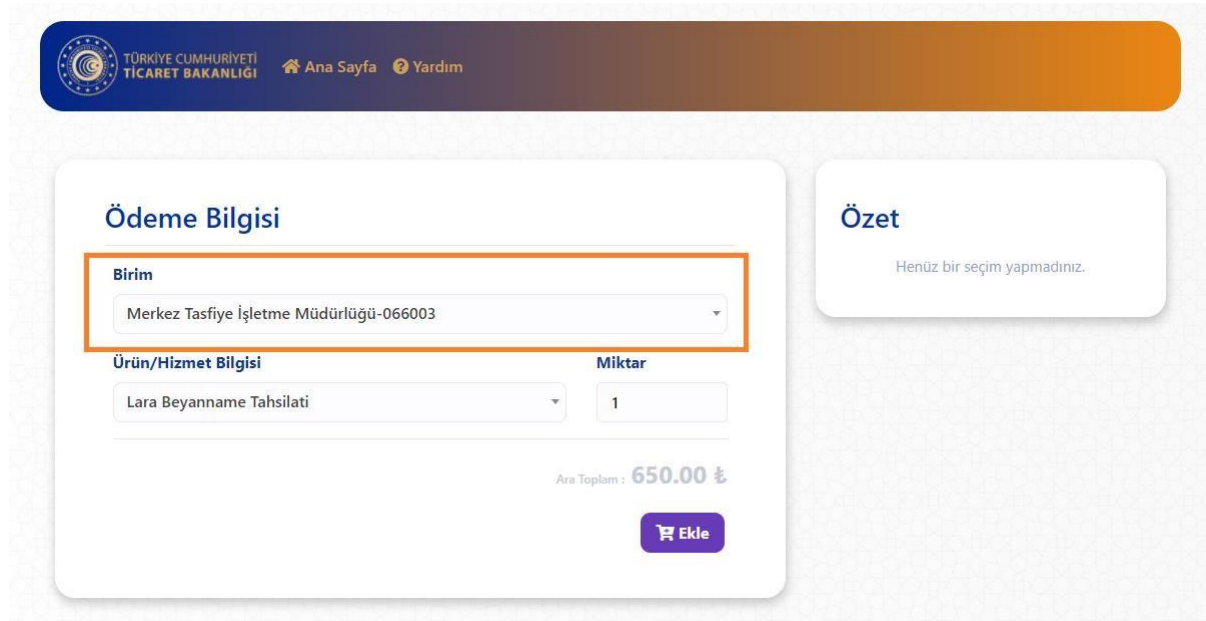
TÜRKİYE CUMHURİYETİ
TİCARET BAKANLIĞI

Ana Sayfa Yardım

Ödeme Bilgisi

Birim

Merkez Tasfiye İşletme Müdürlüğü-066003

Ürün/Hizmet Bilgisi

Lara Beyanname Tahsilati

Miktar

1

Ara Toplam : 650.00 ₺

Ekle

Özet

Henüz bir seçim yapmadınız.